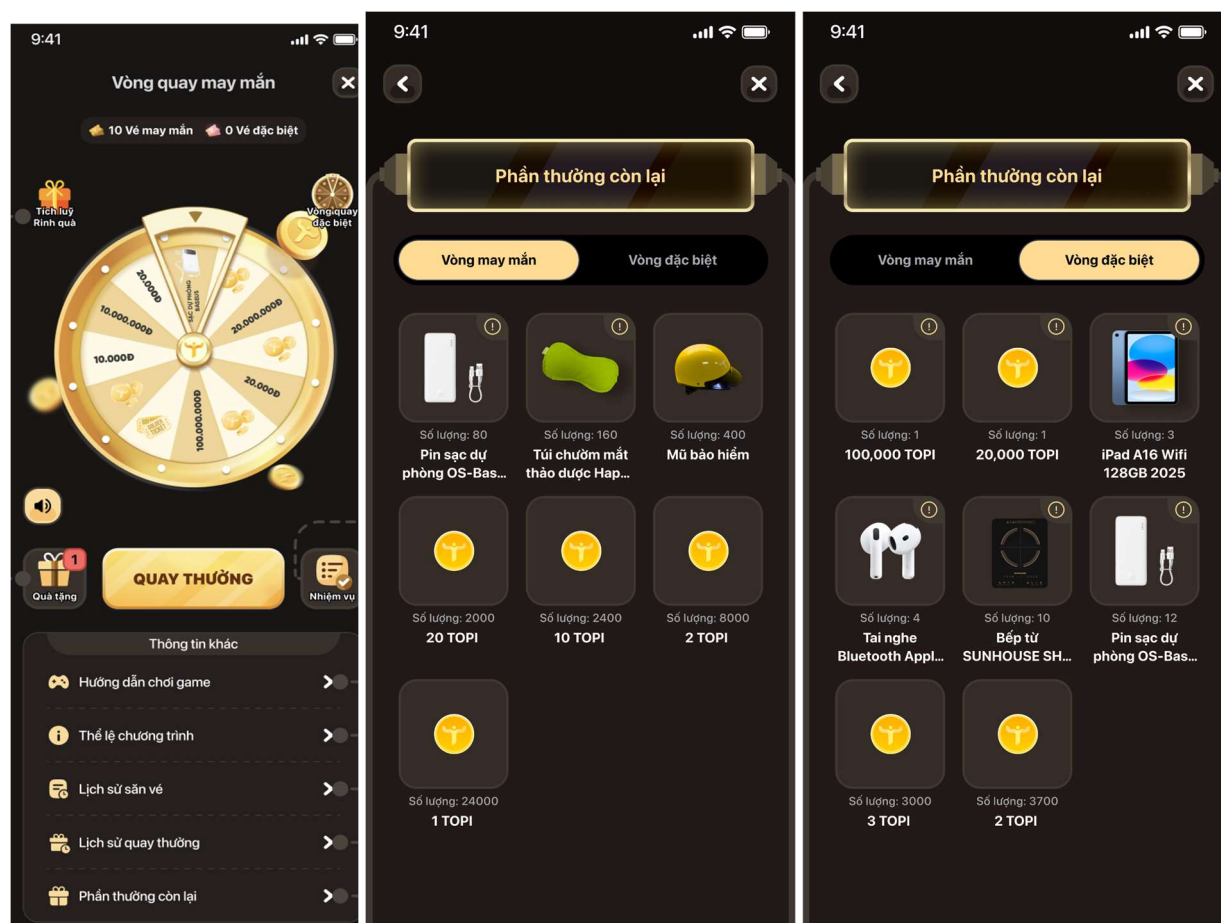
9:41

Vòng quay may mắn

10 Vé may mắn 0 Vé đặc biệt

Tích luỹ Rinh quà

Vòng quay đặc biệt

20.000Đ
SẠC DỰ PHÒNG BASEUS
20.000.000Đ
10.000.000Đ
10.000Đ
20.000Đ
100.000.000Đ

1
Quà tặng

QUAY THƯỞNG

Nhiệm vụ

Thông tin khác

Hướng dẫn chơi game

Thể lệ chương trình

Lịch sử săn vé

Lịch sử quay thưởng

Phần thưởng còn lại

9:41

Phần thưởng còn lại

Vòng may mắn
Vòng đặc biệt

Số lượng: 80
Pin sạc dự phòng OS-Bas...

Số lượng: 160
Túi chườm mắt thảo dược Hap...

Số lượng: 400
Mũ bảo hiểm

Số lượng: 2000
20 TOPI

Số lượng: 2400
10 TOPI

Số lượng: 8000
2 TOPI

Số lượng: 24000
1 TOPI

9:41

Phần thưởng còn lại

Vòng may mắn
Vòng đặc biệt

Số lượng: 1
100,000 TOPI

Số lượng: 1
20,000 TOPI

Số lượng: 3
iPad A16 Wifi 128GB 2025

Số lượng: 4
Tai nghe Bluetooth Appl...

Số lượng: 10
Bếp từ SUNHOUSE SH...

Số lượng: 12
Pin sạc dự phòng OS-Bas...

Số lượng: 3000
3 TOPI

Số lượng: 3700
2 TOPI